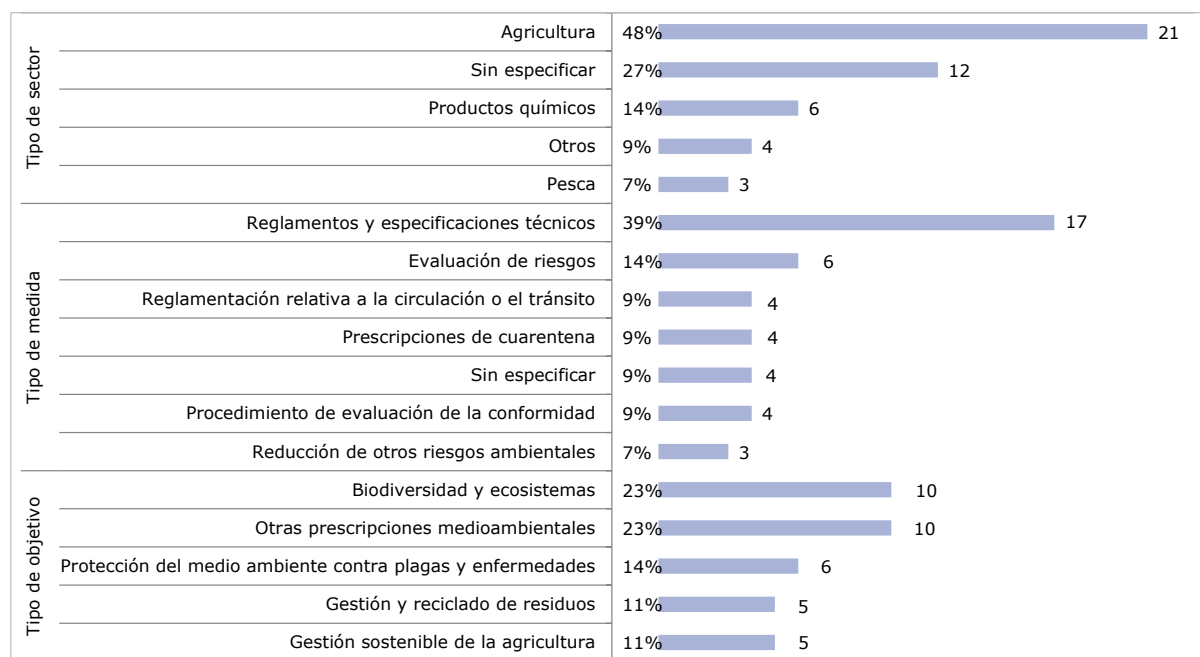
| | | | |
|---|---|---|---|
| Tipo de sector | Agricultura | 48% | 21 |
| | Sin especificar | 27% | 12 |
| | Productos químicos | 14% | 6 |
| | Otros | 9% | 4 |
| | Pesca | 7% | 3 |
| Tipo de medida | Reglamentos y especificaciones técnicos | 39% | 17 |
| | Evaluación de riesgos | 14% | 6 |
| | Reglamentación relativa a la circulación o el tránsito | 9% | 4 |
| | Prescripciones de cuarentena | 9% | 4 |
| | Sin especificar | 9% | 4 |
| | Procedimiento de evaluación de la conformidad | 9% | 4 |
| | Reducción de otros riesgos ambientales | 7% | 3 |
| Tipo de objetivo | Biodiversidad y ecosistemas | 23% | 10 |
| | Otras prescripciones medioambientales | 23% | 10 |
| | Protección del medio ambiente contra plagas y enfermedades | 14% | 6 |
| | Gestión y reciclado de residuos | 11% | 5 |
| | Gestión sostenible de la agricultura | 11% | 5 |